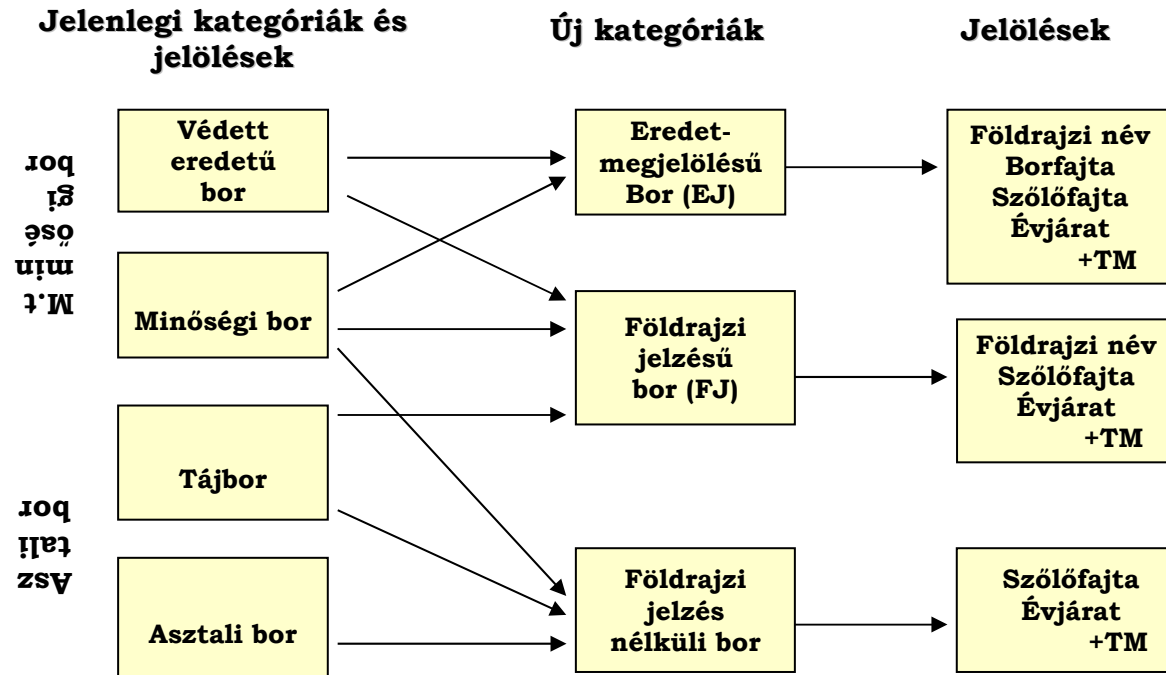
Jelenlegi kategóriák és jelölések

Új kategóriák

Jelölések

M.t minősé gi bor

Asz tali bor

Védett eredetű bor

Minőségi bor

Tájbor

Asztali bor

Eredet-megjelölésű Bor (EJ)

Földrajzi jelzésű bor (FJ)

Földrajzi jelzés nélküli bor

Földrajzi név
Borfajta
Szőlőfajta
Évjárat
+TM

Földrajzi név
Szőlőfajta
Évjárat
+TM

Szőlőfajta
Évjárat
+TM